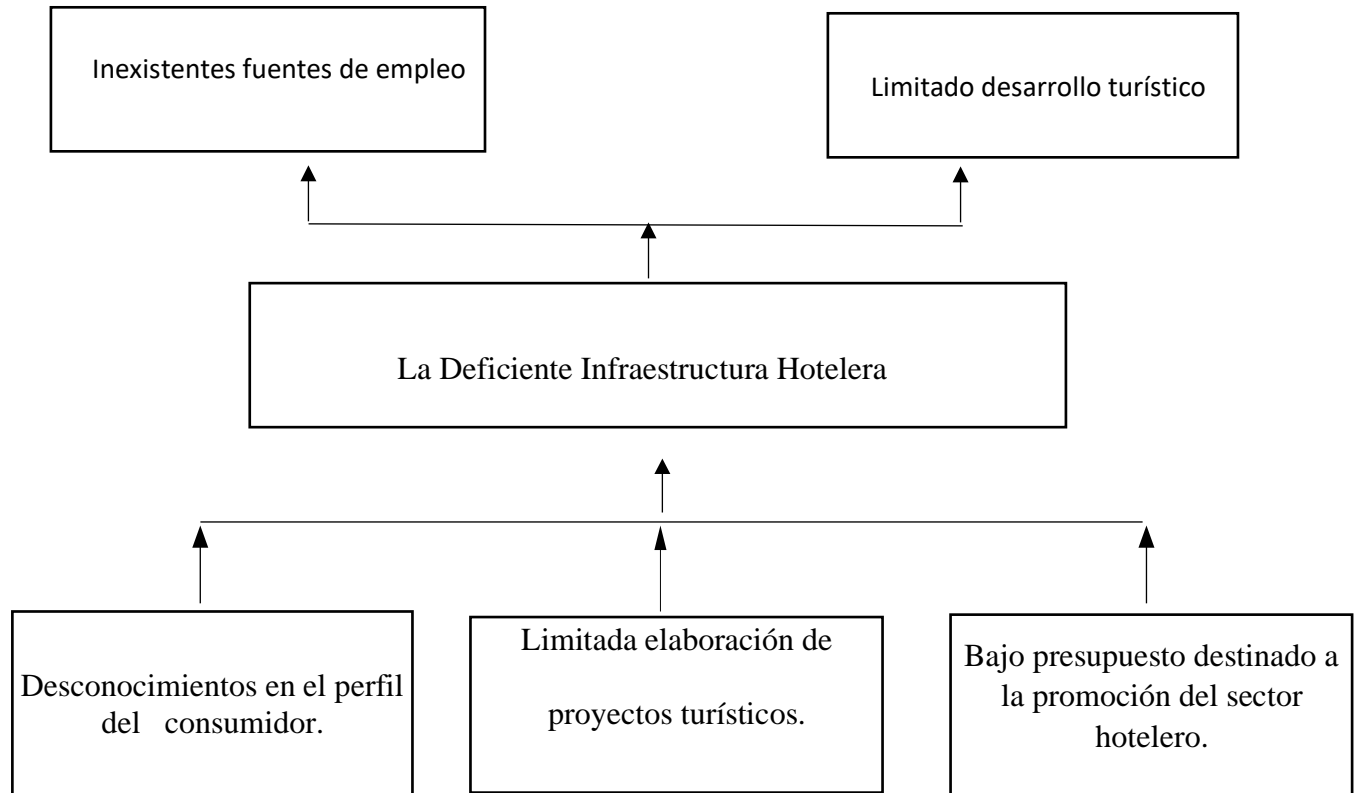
Inexistentes fuentes de empleo

Limitado desarrollo turístico

La Deficiente Infraestructura Hotelera

Desconocimientos en el perfil del consumidor.

Limitada elaboración de proyectos turísticos.

Bajo presupuesto destinado a la promoción del sector hotelero.